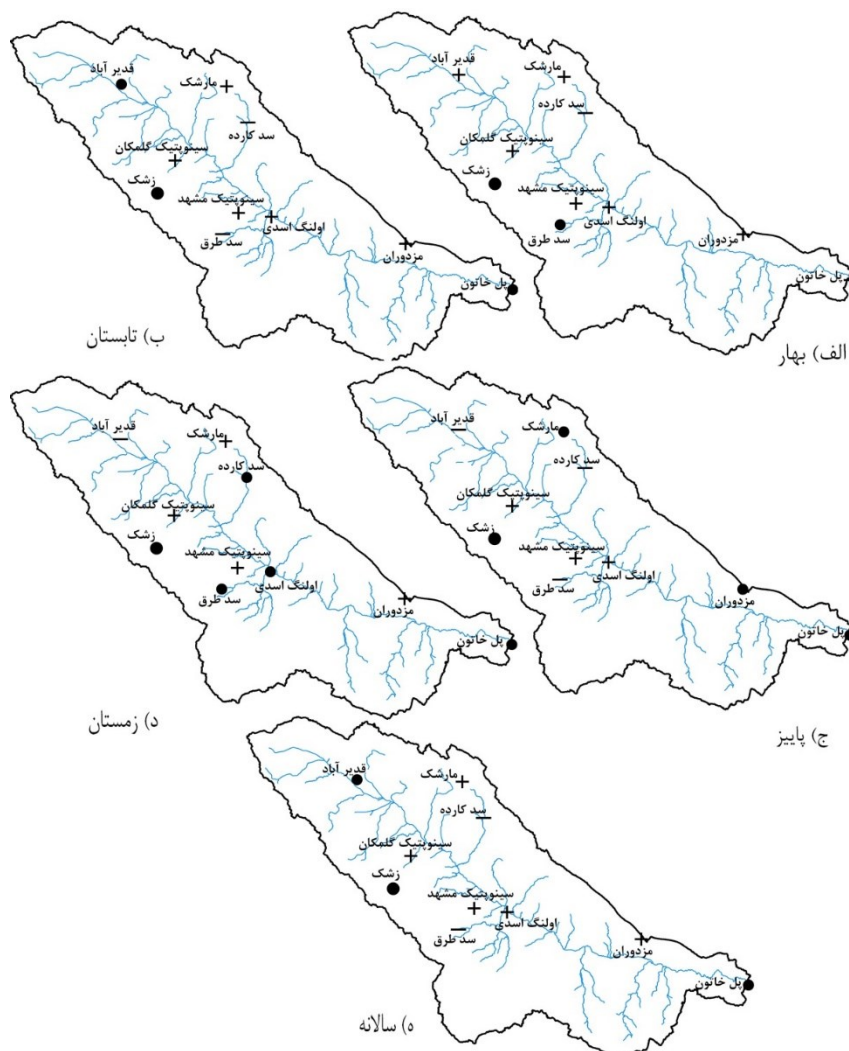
قدیر آباد
مارشک
سد کارده
سینوپتیک گلمکان
زشک
سینوپتیک مشهد
اولنگ اسدی
سد طرق
مزدوران
پل خاتون
ب) تابستان

قدیر آباد
مارشک
سد کارده
سینوپتیک گلمکان
زشک
سینوپتیک مشهد
اولنگ اسدی
سد طرق
مزدوران
پل خاتون
الف) بهار

قدیر آباد
مارشک
سد کارده
سینوپتیک گلمکان
زشک
سینوپتیک مشهد
اولنگ اسدی
سد طرق
مزدوران
پل خاتون
د) زمستان

قدیر آباد
مارشک
سد کارده
سینوپتیک گلمکان
زشک
سینوپتیک مشهد
اولنگ اسدی
سد طرق
مزدوران
پل خاتون
ج) پاییز

قدیر آباد
مارشک
سد کارده
سینوپتیک گلمکان
زشک
سینوپتیک مشهد
اولنگ اسدی
سد طرق
مزدوران
پل خاتون
ه) سالانه